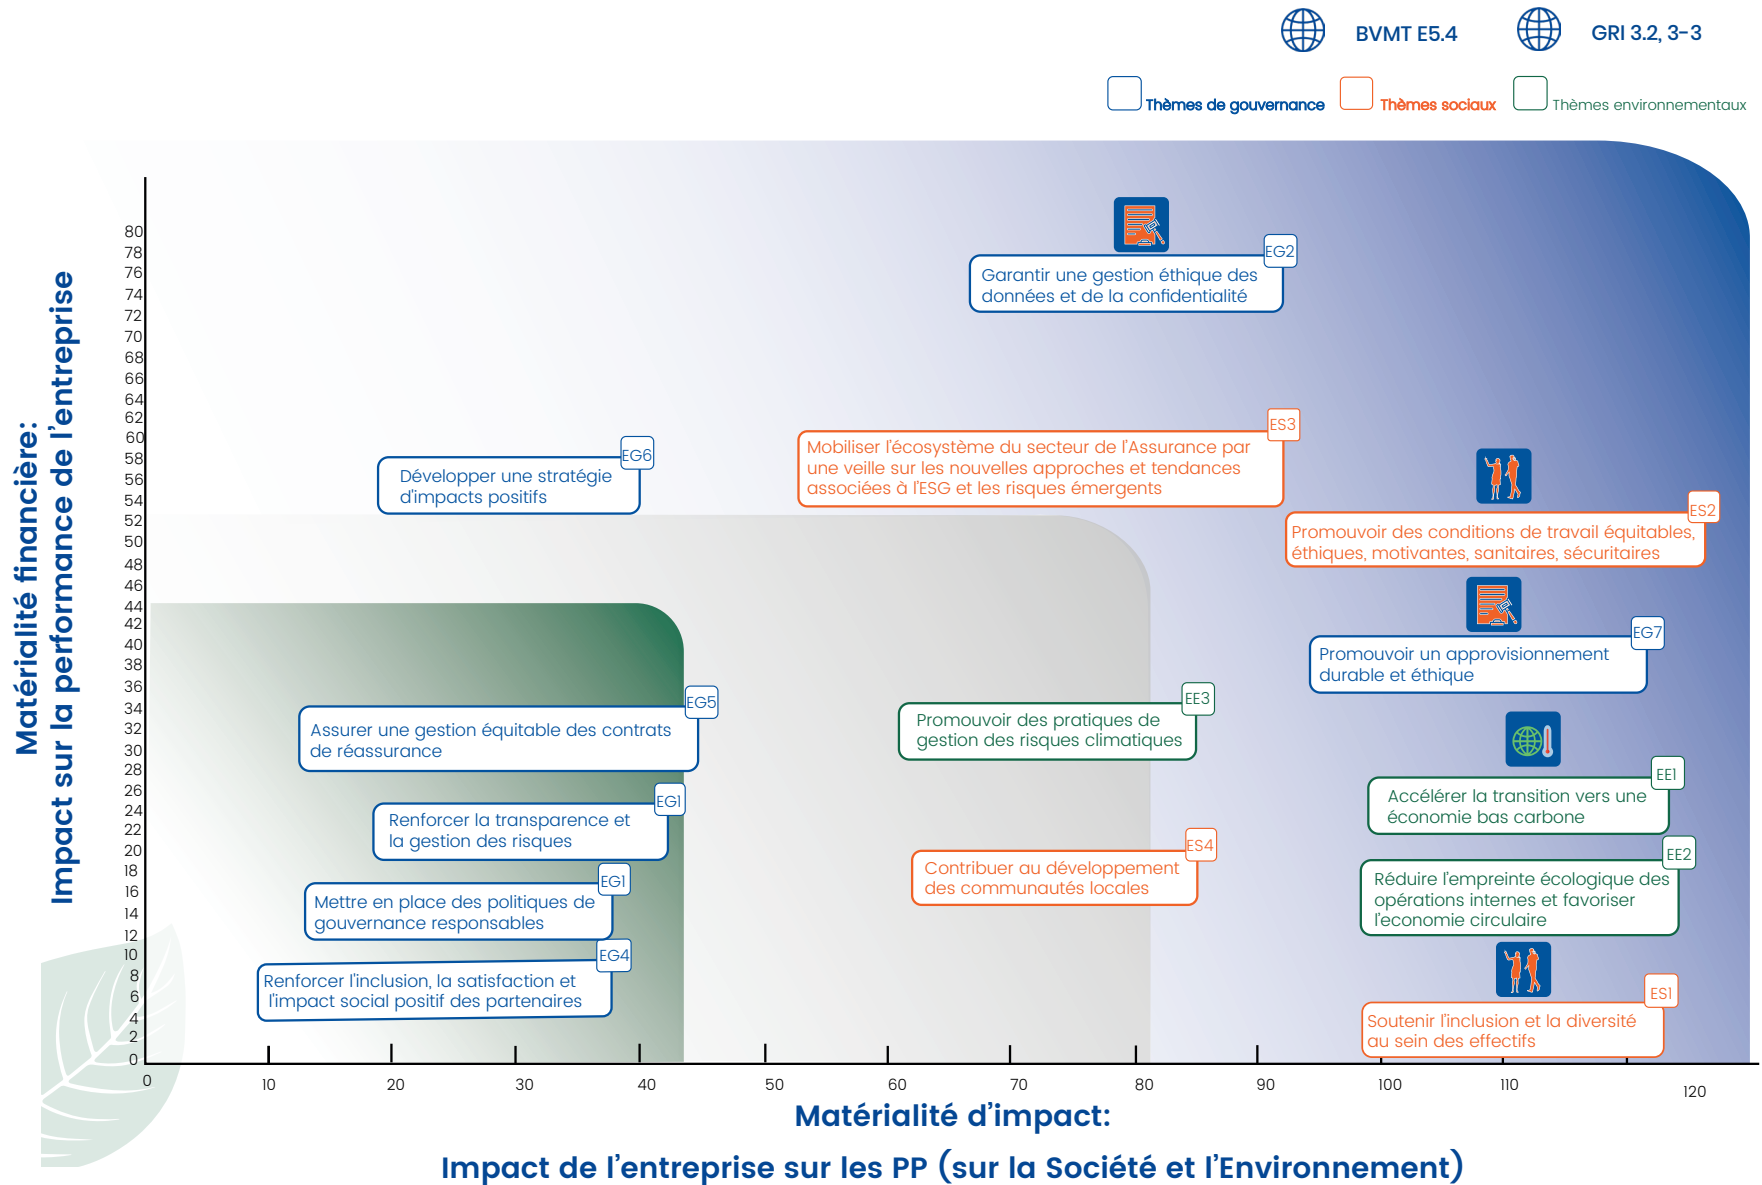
BVMT E5.4 GRI 3.2, 3-3

Thèmes de gouvernance Thèmes sociaux Thèmes environnementaux

Matérialité financière: Impact sur la performance de l'entreprise

80 78 76 74 72 70 68 66 64 62 60 58 56 54 52 50 48 46 44 42 40 38 36 34 32 30 28 26 24 22 20 18 16 14 12 10 8 6 4 2 0

EG2
Garantir une gestion éthique des données et de la confidentialité

EG6
Développer une stratégie d'impacts positifs

ES3
Mobiliser l'écosystème du secteur de l'Assurance par une veille sur les nouvelles approches et tendances associées à l'ESG et les risques émergents

ES2
Promouvoir des conditions de travail équitables, éthiques, motivantes, sanitaires, sécuritaires

EG7
Promouvoir un approvisionnement durable et éthique

EG5
Assurer une gestion équitable des contrats de réassurance

EE3
Promouvoir des pratiques de gestion des risques climatiques

EE1
Accélérer la transition vers une économie bas carbone

EG1
Renforcer la transparence et la gestion des risques

ES4
Contribuer au développement des communautés locales

EE2
Réduire l'empreinte écologique des opérations internes et favoriser l'economie circulaire

EG1
Mettre en place des politiques de gouvernance responsables

EG4
Renforcer l'inclusion, la satisfaction et l'impact social positif des partenaires

ES1
Soutenir l'inclusion et la diversité au sein des effectifs

0 10 20 30 40 50 60 70 80 90 100 110 120

Matérialité d'impact:
Impact de l'entreprise sur les PP (sur la Société et l'Environnement)